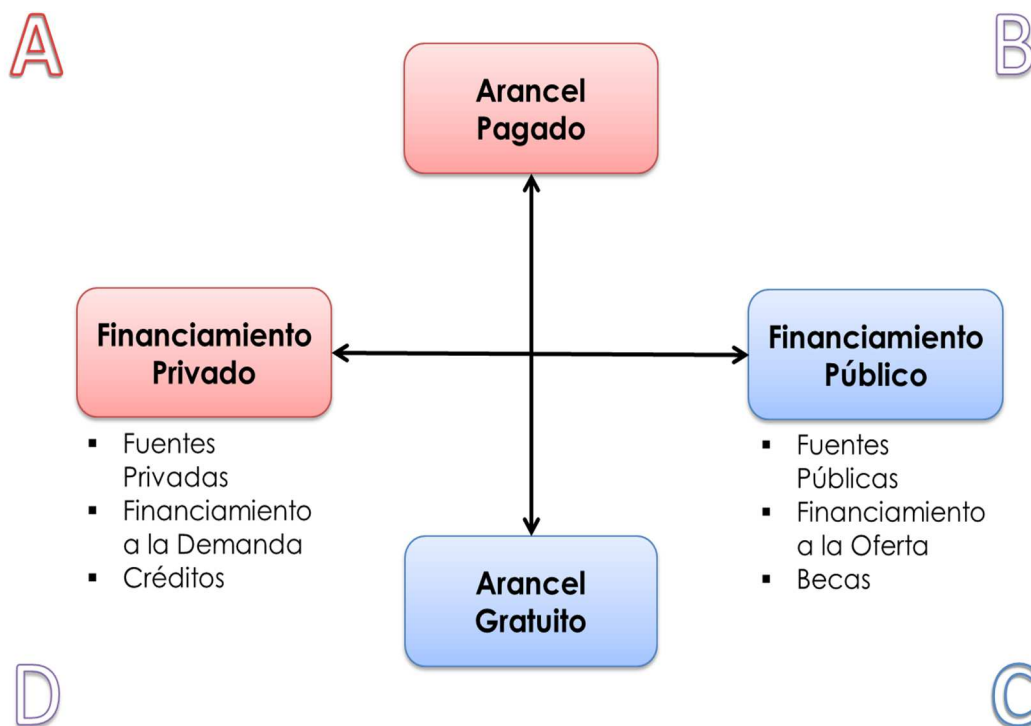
A

B

Arancel Pagado

Financiamiento Privado

- Fuentes Privadas
- Financiamiento a la Demanda
- Créditos

Financiamiento Público

- Fuentes Públicas
- Financiamiento a la Oferta
- Becas

Arancel Gratuito

D

C